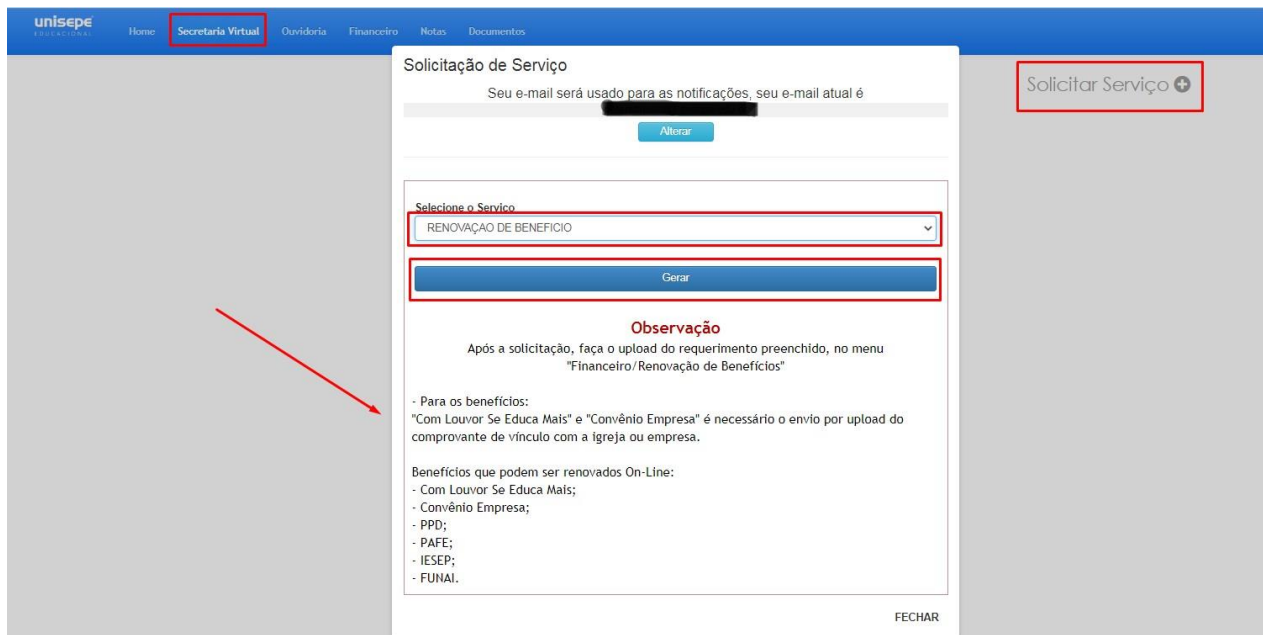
unisepe EDUCACIONAL Home Secretaria Virtual Ouvidoria Financeiro Notas Documentos

Solicitação de Serviço

Seu e-mail será usado para as notificações, seu e-mail atual é

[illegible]

Alterar

Solicitar Serviço

Selecione o Servico

RENOVAÇAO DE BENEFICIO

Gerar

Observação

Após a solicitação, faça o upload do requerimento preenchido, no menu "Financeiro/Renovação de Benefícios"

- Para os benefícios:
"Com Louvor Se Educa Mais" e "Convênio Empresa" é necessário o envio por upload do comprovante de vínculo com a igreja ou empresa.

Benefícios que podem ser renovados On-Line:
- Com Louvor Se Educa Mais;
- Convênio Empresa;
- PPD;
- PAFE;
- IESEP;
- FUNAI.

FECHAR